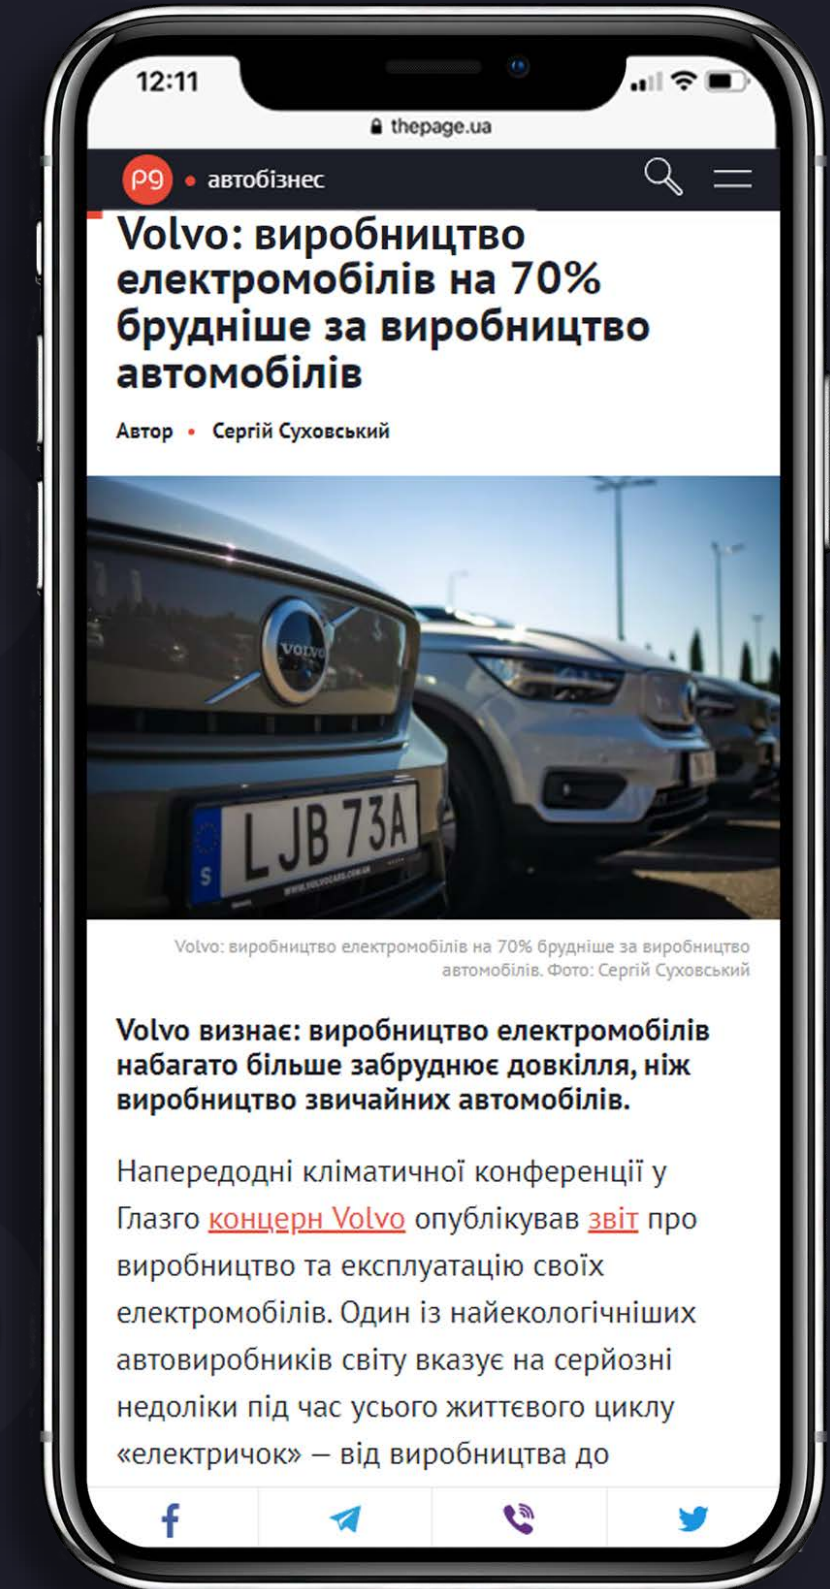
12:11

thepage.ua

pg • автобізнес

Volvo: виробництво електромобілів на 70% брудніше за виробництво автомобілів

Автор • Сергій Суховський

VOLVO

S LJB 73A

Volvo: виробництво електромобілів на 70% брудніше за виробництво автомобілів. Фото: Сергій Суховський

Volvo визнає: виробництво електромобілів набагато більше забруднює довкілля, ніж виробництво звичайних автомобілів.

Напередодні кліматичної конференції у Глазго концерн Volvo опублікував звіт про виробництво та експлуатацію своїх електромобілів. Один із найекологічніших автовиробників світу вказує на серйозні недоліки під час усього життєвого циклу «електричок» — від виробництва до